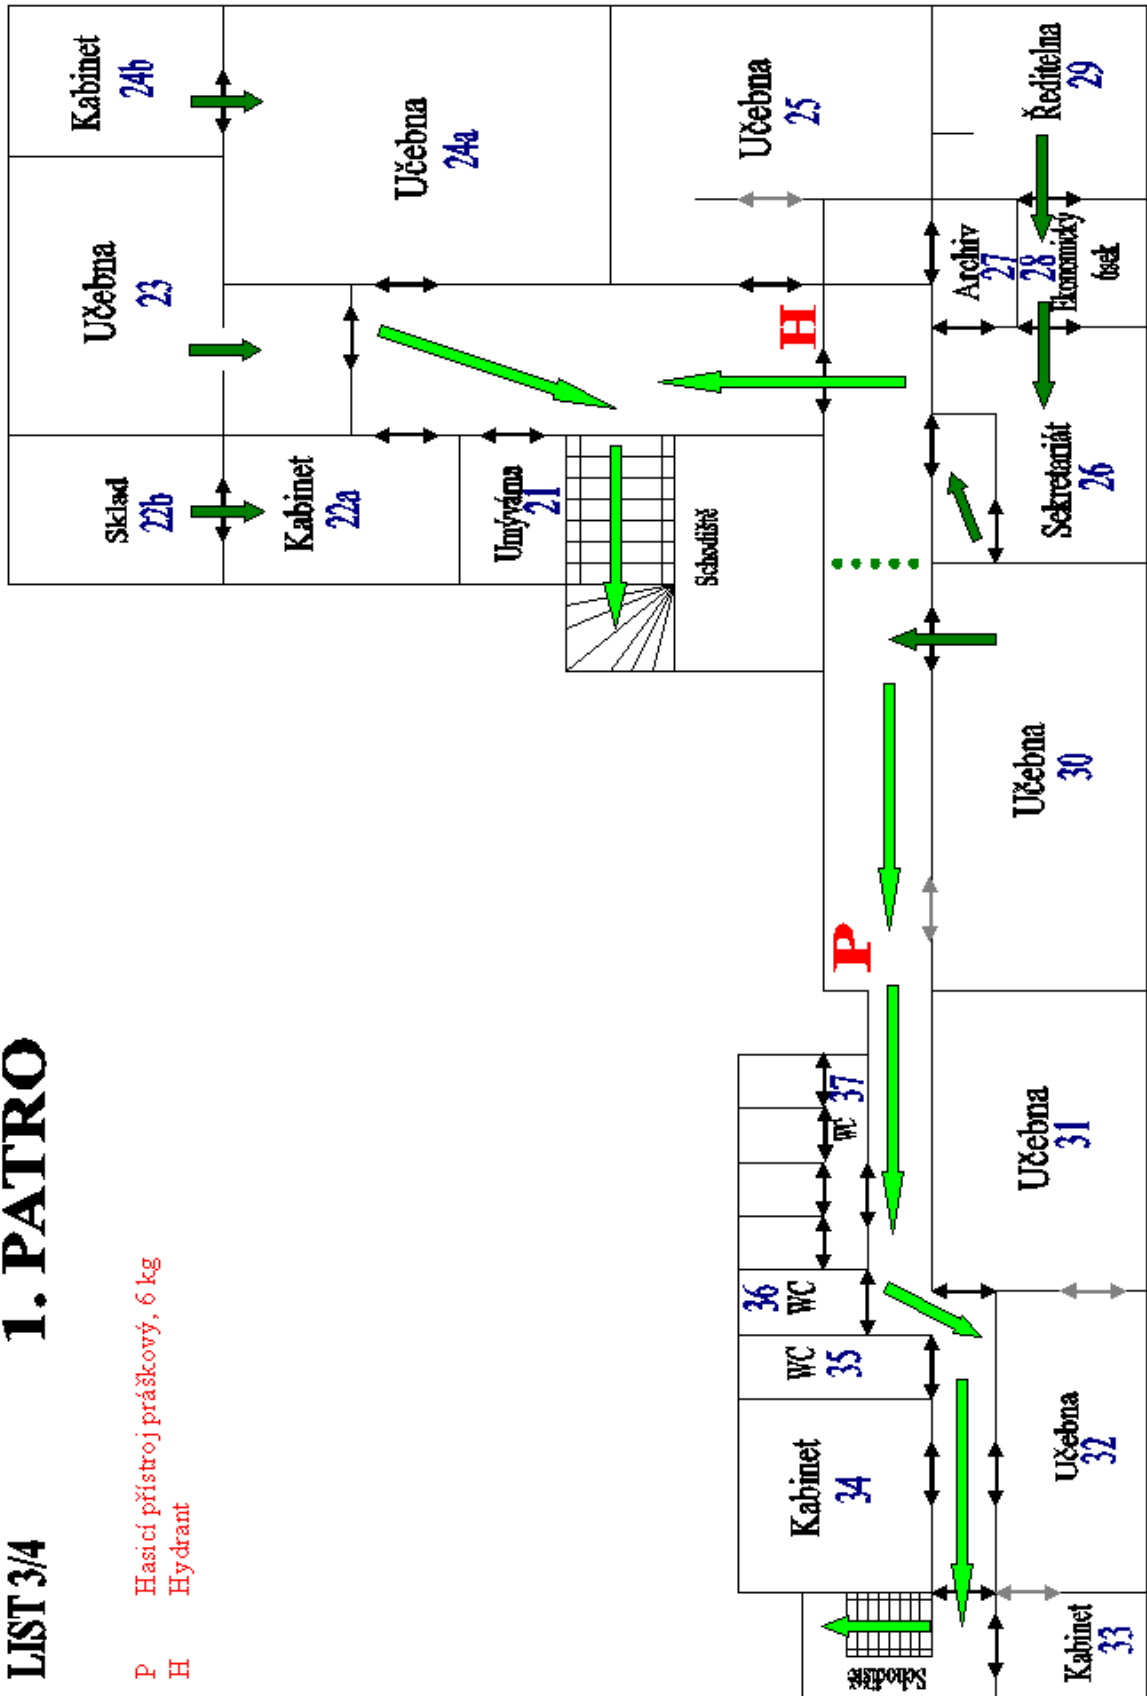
1. PATRO

LIST 3/4

P Hasicí přístroj práškový, 6 kg
H Hydrant

Kabinet 24b

Učebna 24a

Učebna 25

Ředitelna 29

Učebna 23

Archiv 27

28 Ekonomický úsek

H

Sklad 22b

Kabinet 22a

Umývárna 21

Schodiště

Sekretariát 26

Učebna 30

P

Učebna 31

WC 37

36 WC

WC 35

Kabinet 34

Učebna 32

Kabinet 33

Schodiště